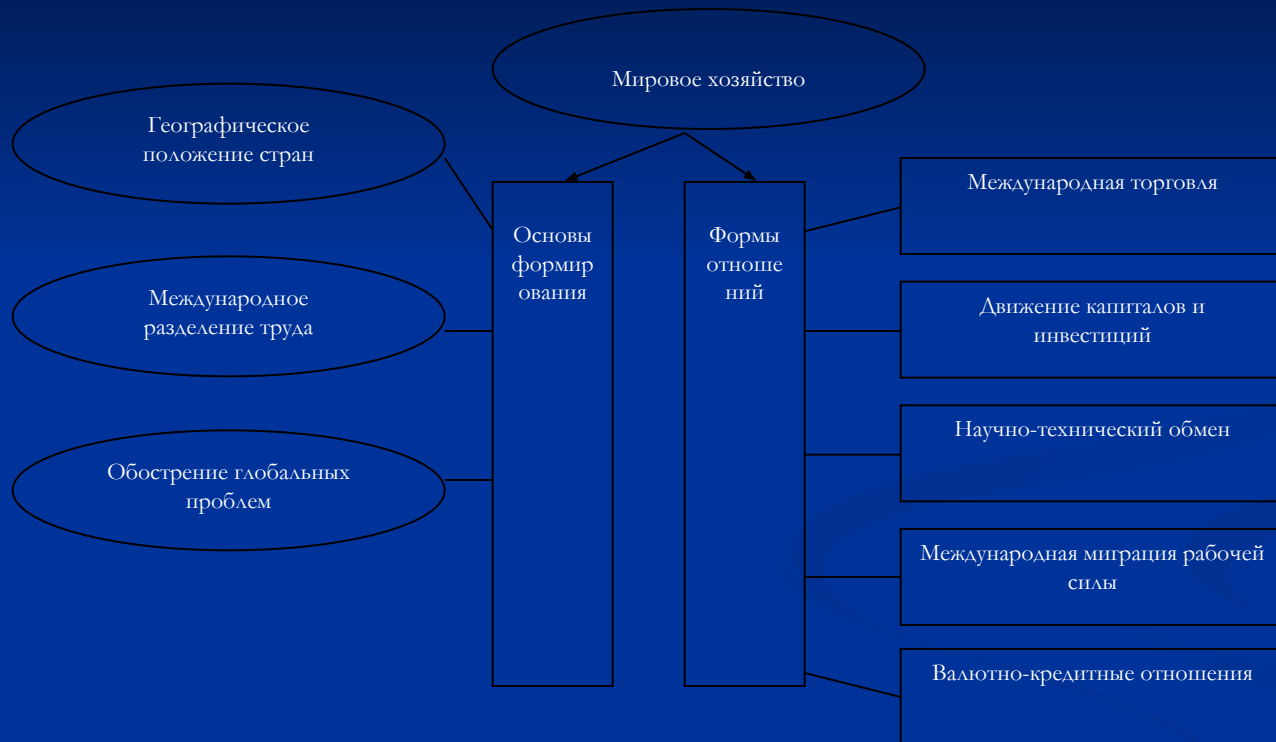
Мировое хозяйство

Географическое положение стран

Международное разделение труда

Обострение глобальных проблем

Основы формирования

Формы отношений

Международная торговля

Движение капиталов и инвестиций

Научно-технический обмен

Международная миграция рабочей силы

Валютно-кредитные отношения